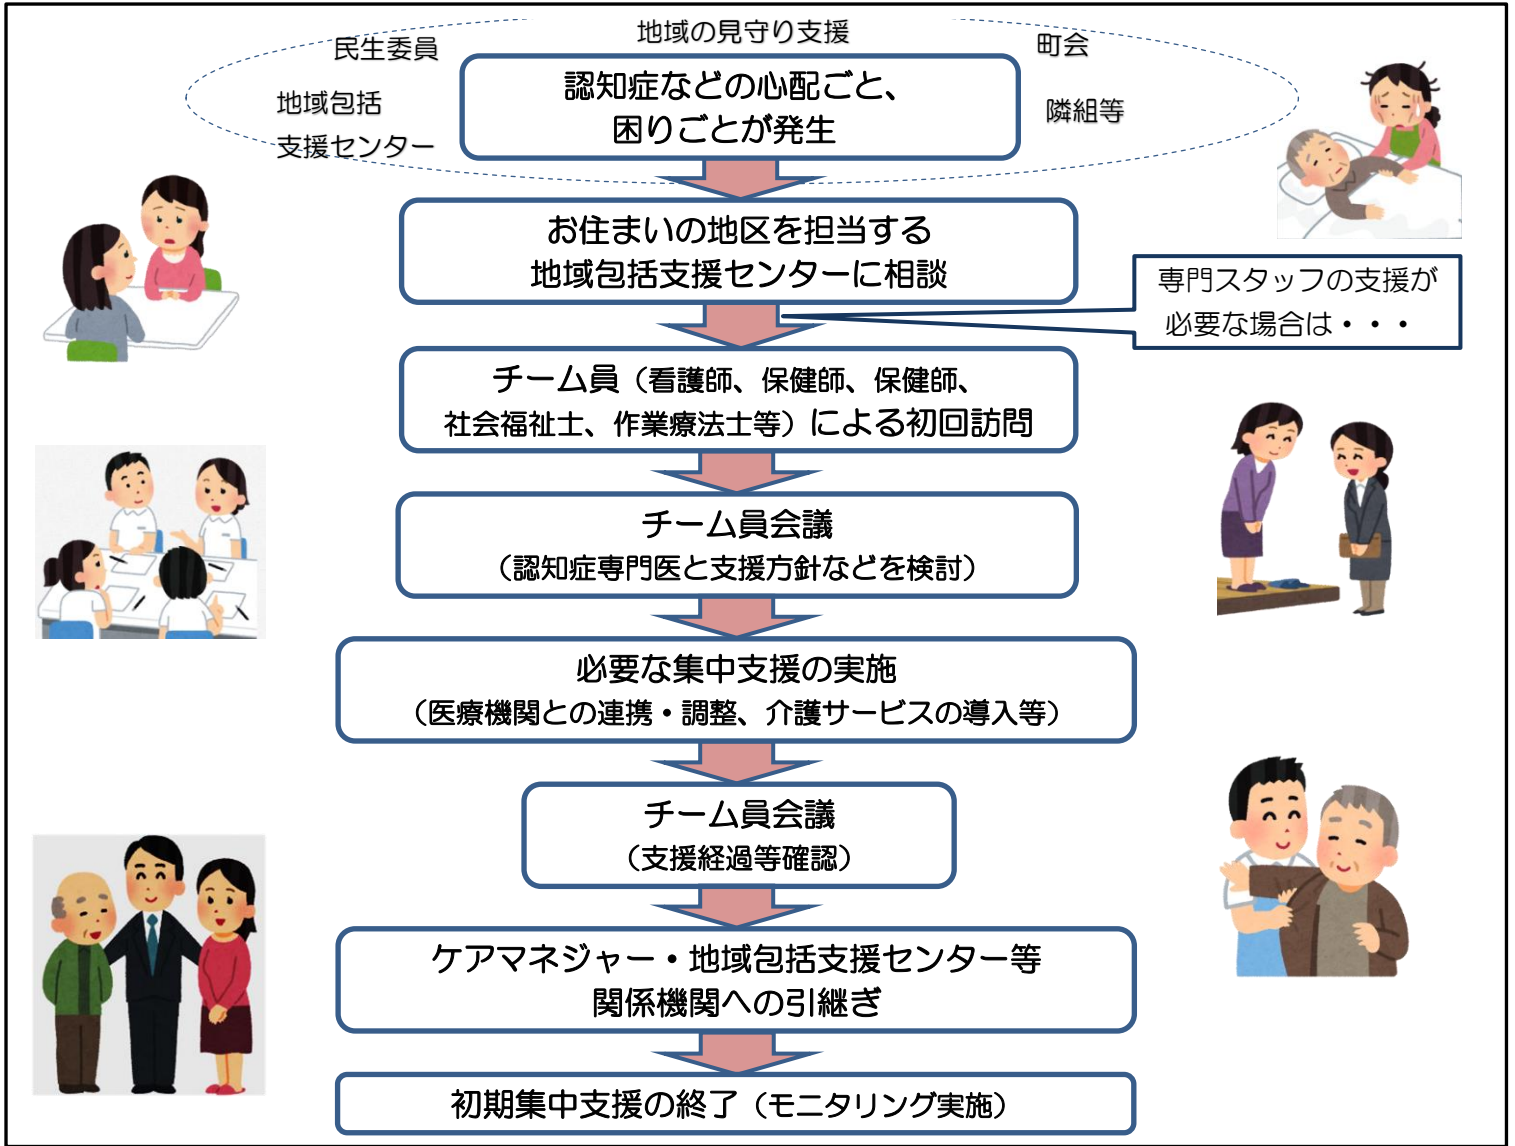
地域の見守り支援

民生委員

町会

地域包括支援センター

隣組等

認知症などの心配ごと、困りごとが発生

お住まいの地区を担当する地域包括支援センターに相談

専門スタッフの支援が必要な場合は・・・

チーム員（看護師、保健師、保健師、社会福祉士、作業療法士等）による初回訪問

チーム員会議
（認知症専門医と支援方針などを検討）

必要な集中支援の実施
（医療機関との連携・調整、介護サービスの導入等）

チーム員会議
（支援経過等確認）

ケアマネジャー・地域包括支援センター等関係機関への引継ぎ

初期集中支援の終了（モニタリング実施）